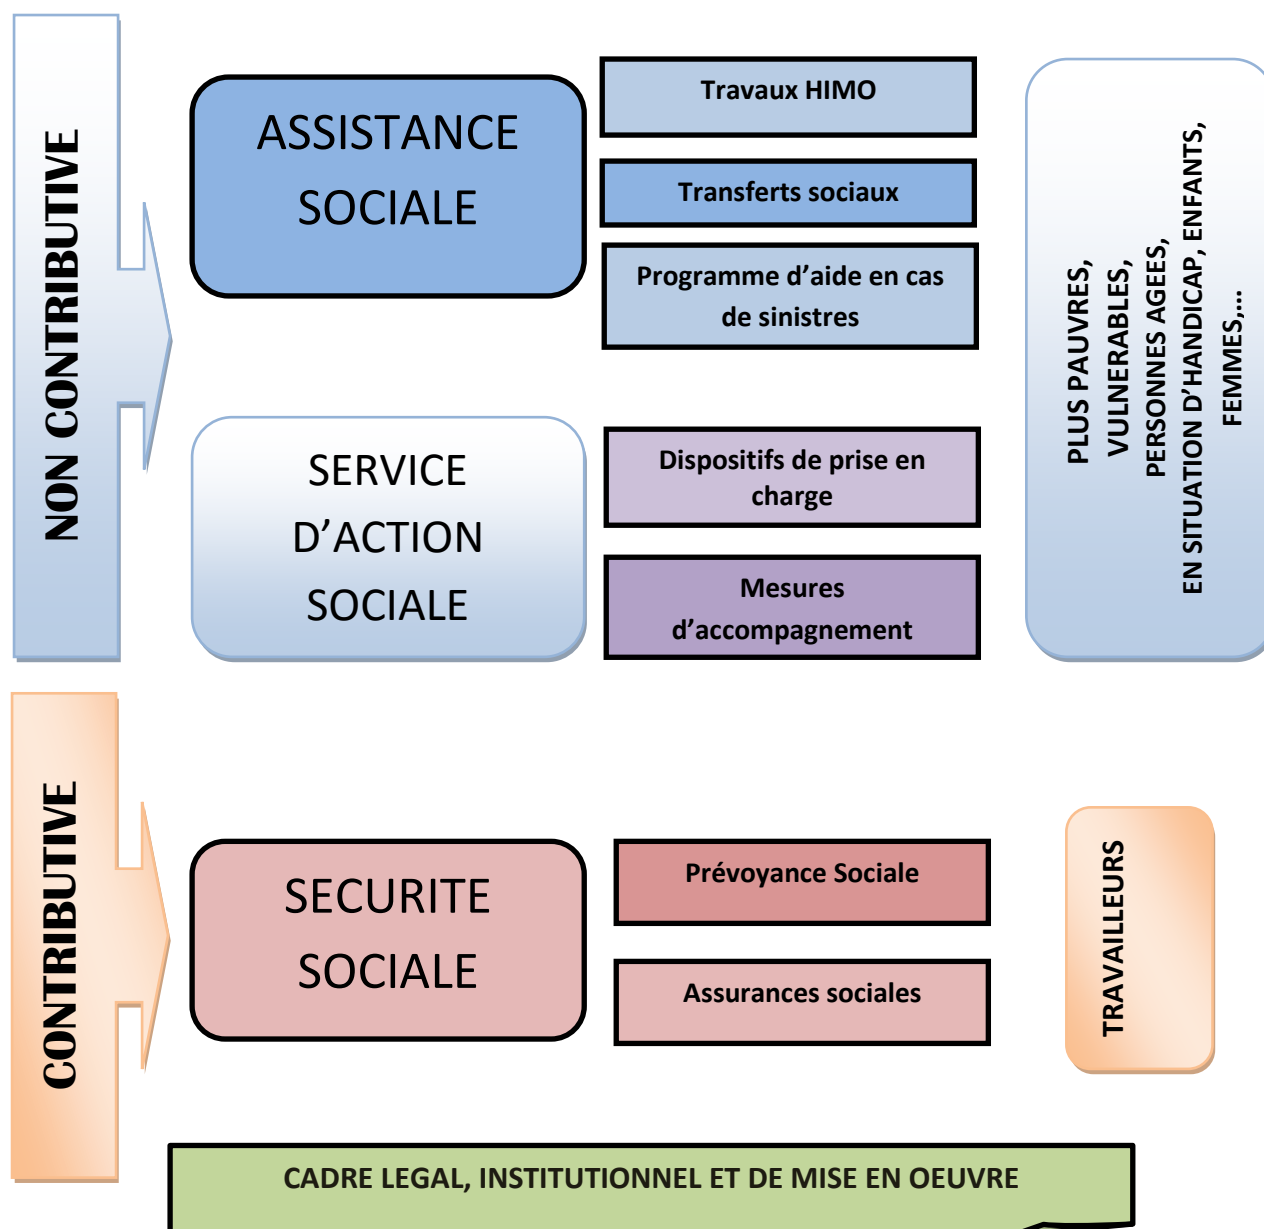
NON CONTRIBUTIVE

ASSISTANCE SOCIALE

Travaux HIMO

Transferts sociaux

Programme d'aide en cas de sinistres

SERVICE D'ACTION SOCIALE

Dispositifs de prise en charge

Mesures d'accompagnement

PLUS PAUVRES, VULNERABLES, PERSONNES AGEES, EN SITUATION D'HANDICAP, ENFANTS, FEMMES,...

CONTRIBUTIVE

SECURITE SOCIALE

Prévoyance Sociale

Assurances sociales

TRAVAILLEURS

CADRE LEGAL, INSTITUTIONNEL ET DE MISE EN OEUVRE